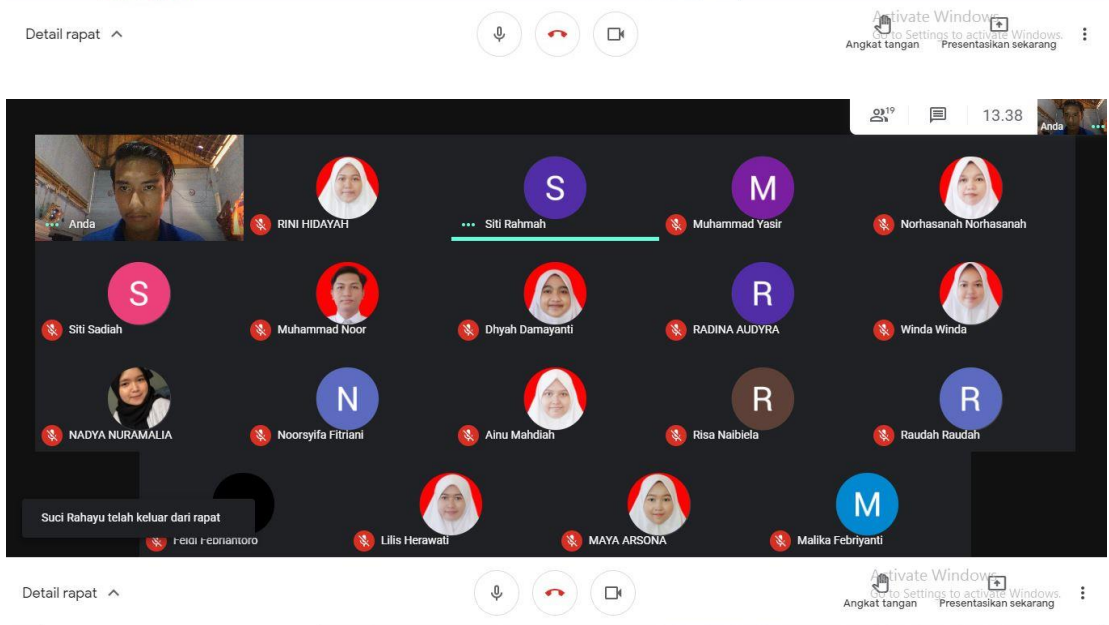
Detail rapat

Activate Windows
Go to Settings to activate Windows.

Angkat tangan

Presentasikan sekarang

19

13.38

Anda

Anda

RINI HIDAYAH

S

Siti Rahmah

M

Muhammad Yasir

Norhasanah Norhasanah

S

Siti Sadiah

Muhammad Noor

Dhyah Damayanti

R

RADINA AUDYRA

Winda Winda

NADYA NURAMALIA

N

Noorsyifa Fitriani

Ainu Mahdiah

R

Risa Naibiela

R

Raudah Raudah

Suci Rahayu telah keluar dari rapat

Feldi Febriantoro

Lilis Herawati

MAYA ARSONA

M

Malika Febriyanti

Detail rapat

Activate Windows
Go to Settings to activate Windows.

Angkat tangan

Presentasikan sekarang